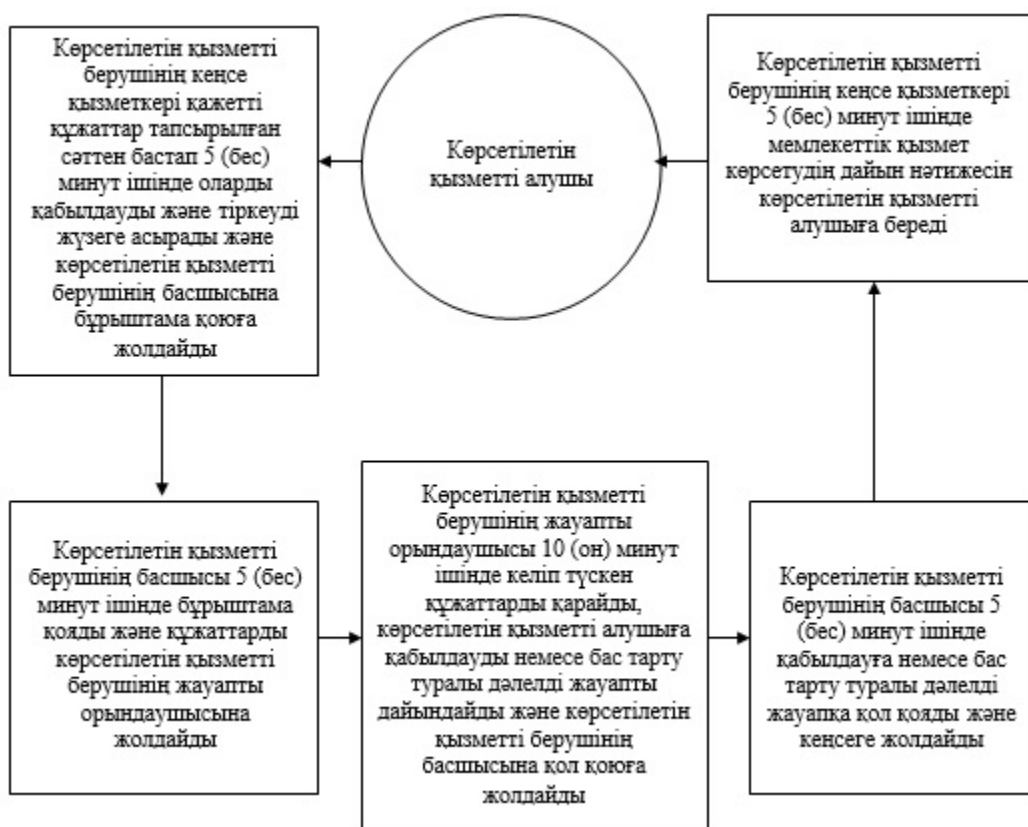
Көрсетілетін қызметті берушінің кеңсе қызметкері қажетті құжаттар тапсырылған сәттен бастап 5 (бес) минут ішінде оларды қабылдауды және тіркеуді жүзеге асырады және көрсетілетін қызметті берушінің басшысына бұрыштама қоюға жолдайды

Көрсетілетін қызметті алушы

Көрсетілетін қызметті берушінің кеңсе қызметкері 5 (бес) минут ішінде мемлекеттік қызмет көрсетудің дайын нәтижесін көрсетілетін қызметті алушыға береді

Көрсетілетін қызметті берушінің басшысы 5 (бес) минут ішінде бұрыштама қояды және құжаттарды көрсетілетін қызметті берушінің жауапты орындаушысына жолдайды

Көрсетілетін қызметті берушінің жауапты орындаушысы 10 (он) минут ішінде келіп түскен құжаттарды қарайды, көрсетілетін қызметті алушыға қабылдауды немесе бас тарту туралы дәлелді жауапты дайындайды және көрсетілетін қызметті берушінің басшысына қол қоюға жолдайды

Көрсетілетін қызметті берушінің басшысы 5 (бес) минут ішінде қабылдауға немесе бас тарту туралы дәлелді жауапқа қол қояды және кеңсеге жолдайды